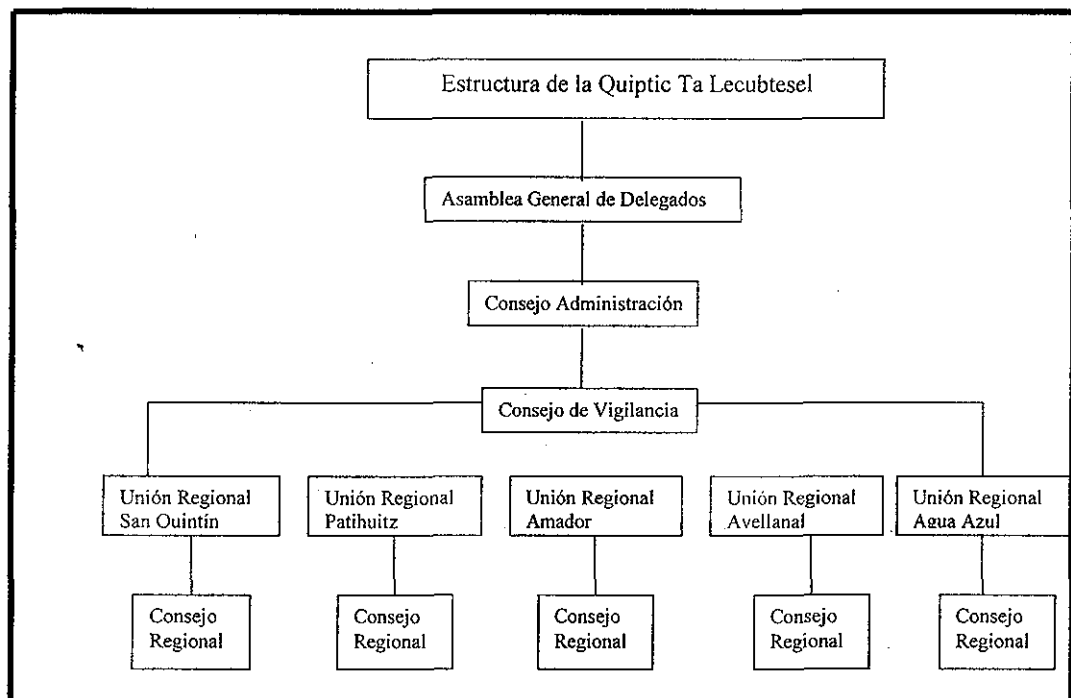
Estructura de la Quiptic Ta Lecubtesel

Asamblea General de Delegados

Consejo Administración

Consejo de Vigilancia

Unión Regional San Ouintín

Unión Regional Patihuitz

Unión Regional Amador

Unión Regional Avellanal

Unión Regional Agua Azul

Consejo Regional

Consejo Regional

Consejo Regional

Consejo Regional

Consejo Regional